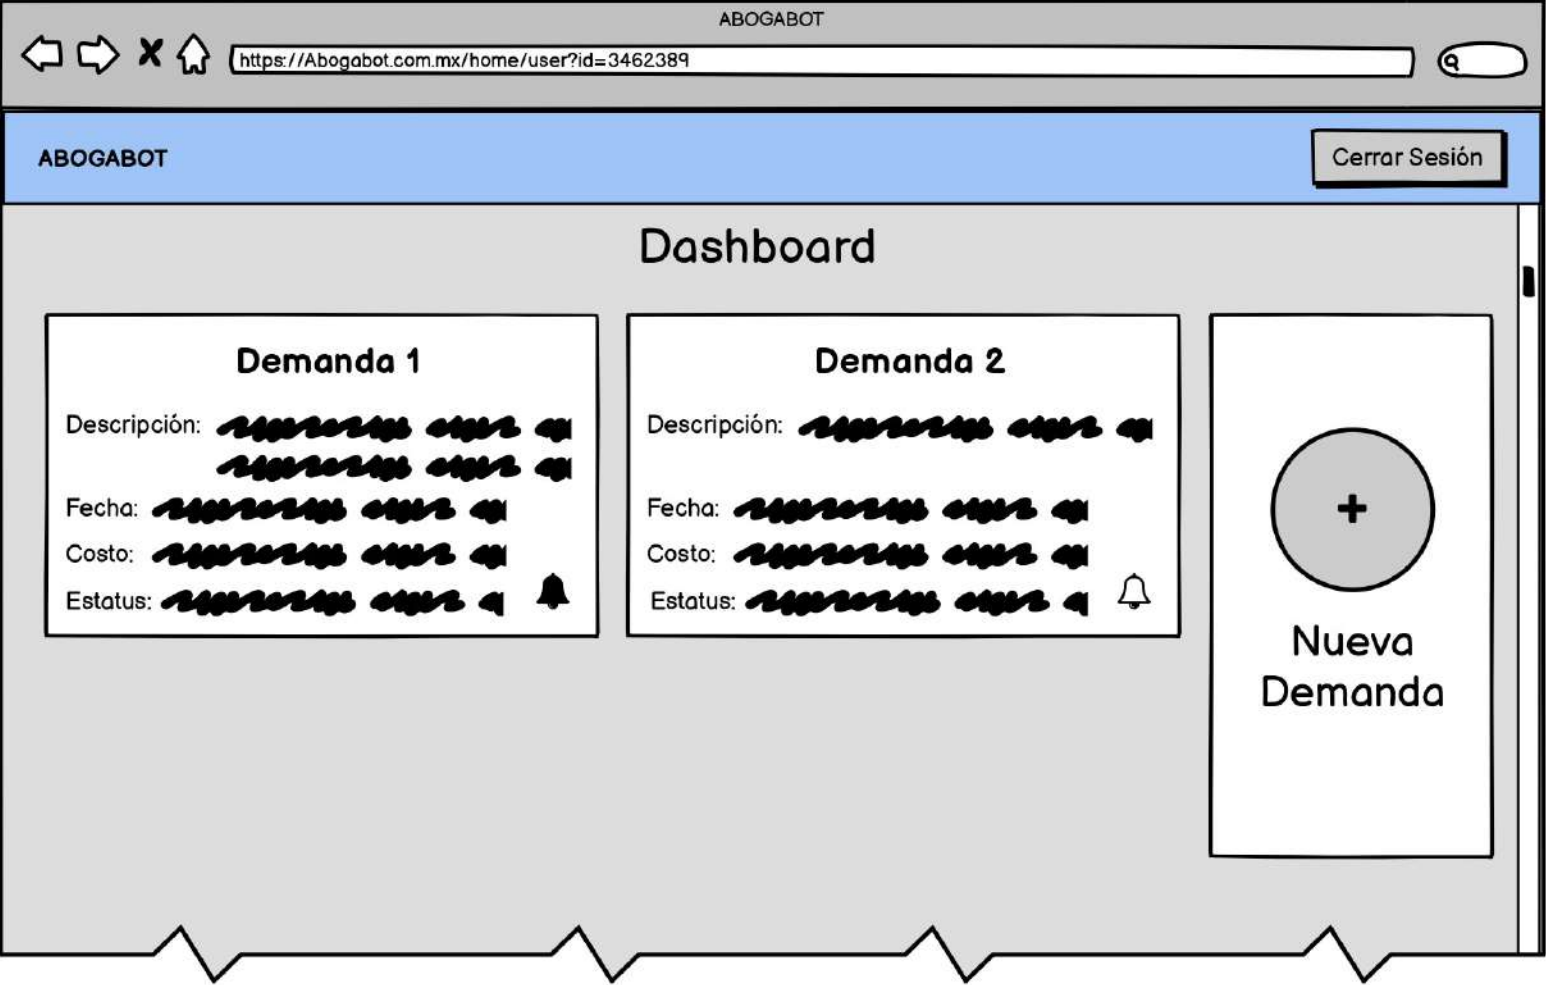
ABOGABOT

https://Abogabot.com.mx/home/user?id=3462389

ABOGABOT

Cerrar Sesión

Dashboard

Demanda 1

Descripción: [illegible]

Fecha: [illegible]

Costo: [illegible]

Estatus: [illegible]

Demanda 2

Descripción: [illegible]

Fecha: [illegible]

Costo: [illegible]

Estatus: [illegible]

+

Nueva Demanda